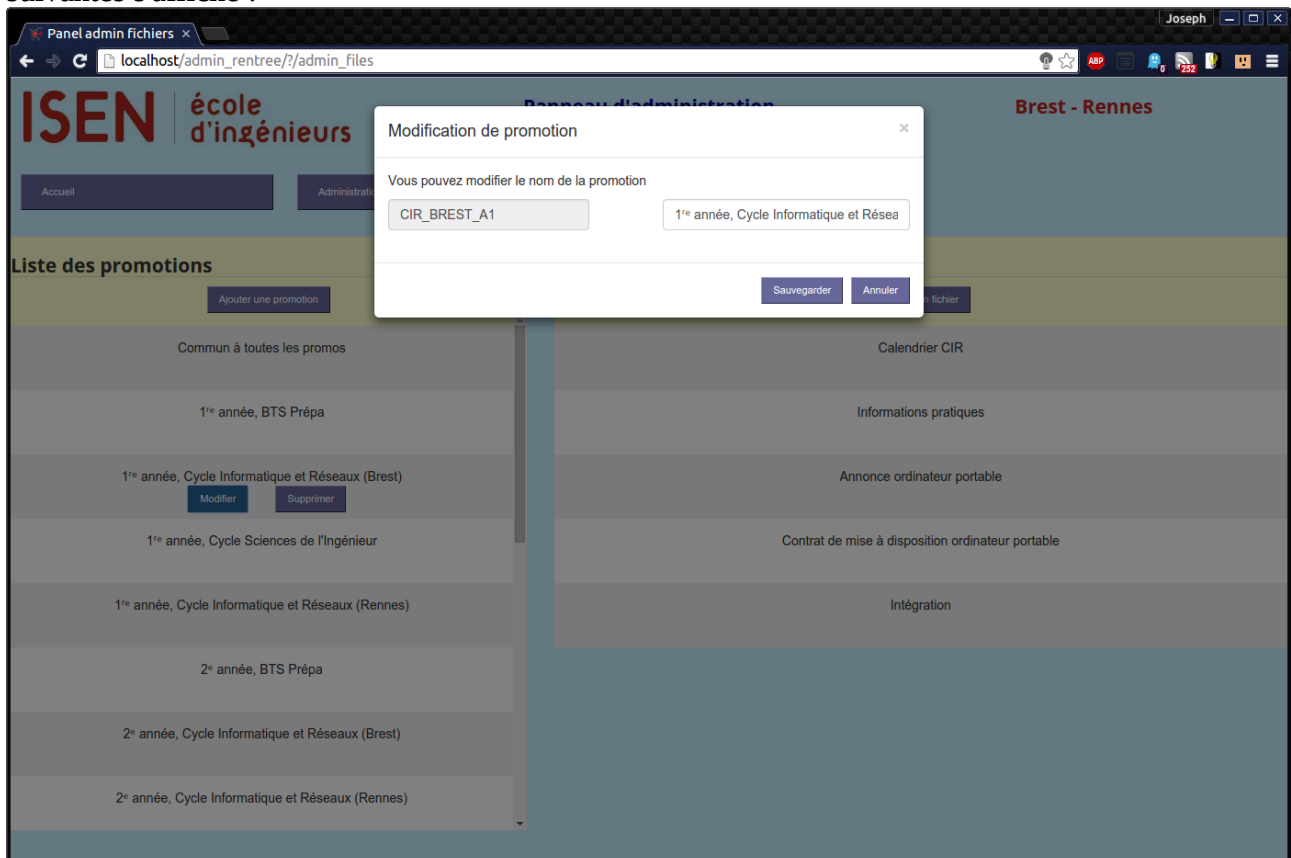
suivantes s'affiche :

Panel admin fichiers ×

Joseph

localhost/admin_rentree/?/admin_files

ABP 252

ISEN école d'ingénieurs

Panneau d'administration

Brest - Rennes

Accueil

Administratio

Modification de promotion ×

Vous pouvez modifier le nom de la promotion

CIR_BREST_A1

1re année, Cycle Informatique et Résea

Sauvegarder Annuler

Liste des promotions

Ajouter une promotion

n fichier

Commun à toutes les promos

1re année, BTS Prépa

1re année, Cycle Informatique et Réseaux (Brest)

Modifier Supprimer

1re année, Cycle Sciences de l'Ingénieur

1re année, Cycle Informatique et Réseaux (Rennes)

2e année, BTS Prépa

2e année, Cycle Informatique et Réseaux (Brest)

2e année, Cycle Informatique et Réseaux (Rennes)

Calendrier CIR

Informations pratiques

Annonce ordinateur portable

Contrat de mise à disposition ordinateur portable

Intégration